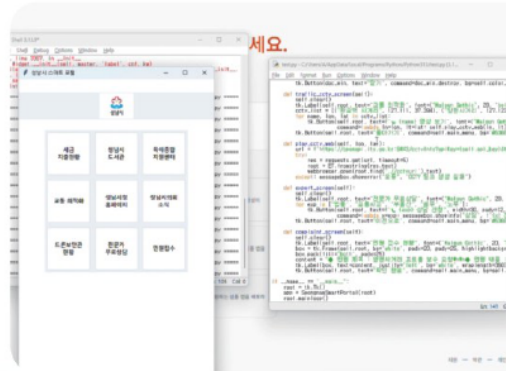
세요.

Shell 3.13.2*
File Edit Shell Debug Options Window Help

성남시 스마트 포털

성남시

| 세금 지원현황 | 성남시 도서관 | 독서종합 지원센터 |
|---|---|---|
| 교통 정자체 | 성남시청 홈페이지 | 성남시의회 소식 |
| 드론보안관 현황 | 민원가 무료상담 | 민원접수 |

main.py - C:\Users\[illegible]\main.py
File Edit Format Run Options Window Help

def traffic_info_screen(self):
self.clear()
tk.Label(self.root, text="교통 정보", font=("Malgun Gothic", 20, "bold")).pack(pady=20)
def start_webview(self, url):
def search_screen(self):
self.clear()
def complaint_screen(self):
self.clear()
if __name__ == "__main__":
root = tk.Tk()
app = SeongnamSmartPortal(root)
root.mainloop()